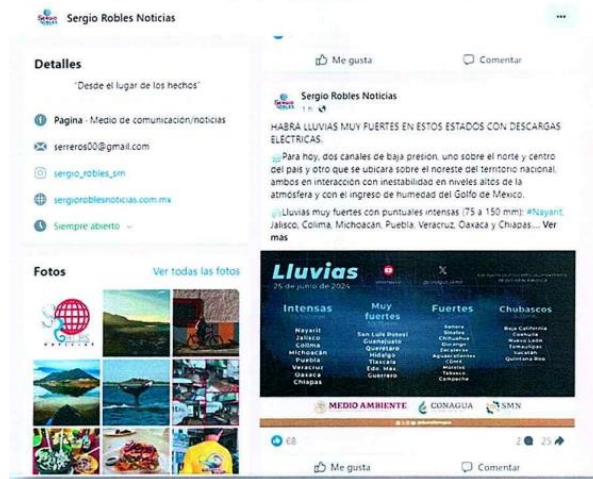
Sergio Robles Noticias

Detalles

"Desde el lugar de los hechos"

Página · Medio de comunicación/noticias

serreros00@gmail.com

sergio_robles_sm

sergioroblesnoticias.com.mx

Siempre abierto

Fotos

Ver todas las fotos

Me gusta

Comentar

Sergio Robles Noticias
1 h

HABRÁ LLUVIAS MUY FUERTES EN ESTOS ESTADOS CON DESCARGAS ELÉCTRICAS.

Para hoy, dos canales de baja presión, uno sobre el norte y centro del país y otro que se ubicará sobre el noreste del territorio nacional, ambos en interacción con inestabilidad en niveles altos de la atmósfera y con el ingreso de humedad del Golfo de México.

Lluvias muy fuertes con puntuales intensas (75 a 150 mm): #Nayarit, Jalisco, Colima, Michoacán, Puebla, Veracruz, Oaxaca y Chiapas.... Ver más

Lluvias
25 de junio de 2024

| Intensas | Muy fuertes | Fuertes | Chubascos |
|---|---|---|---|
| Nayarit | San Luis Potosí | Sonora | Baja California |
| Jalisco | Guanajuato | Sinaloa | Coahuila |
| Colima | Querétaro | Chihuahua | Nuevo León |
| Michoacán | Hidalgo | Durango | Tamaulipas |
| Puebla | Tlaxcala | Zacatecas | Yucatán |
| Veracruz | Edo. Méx. | Aguascalientes | Quintana Roo |
| Oaxaca | Guerrero | CDMX | |
| Chiapas | | Morelos | |
| | | Tabasco | |
| | | Campeche | |

MEDIO AMBIENTE
CONAGUA
SMN

68

2 25

Me gusta

Comentar